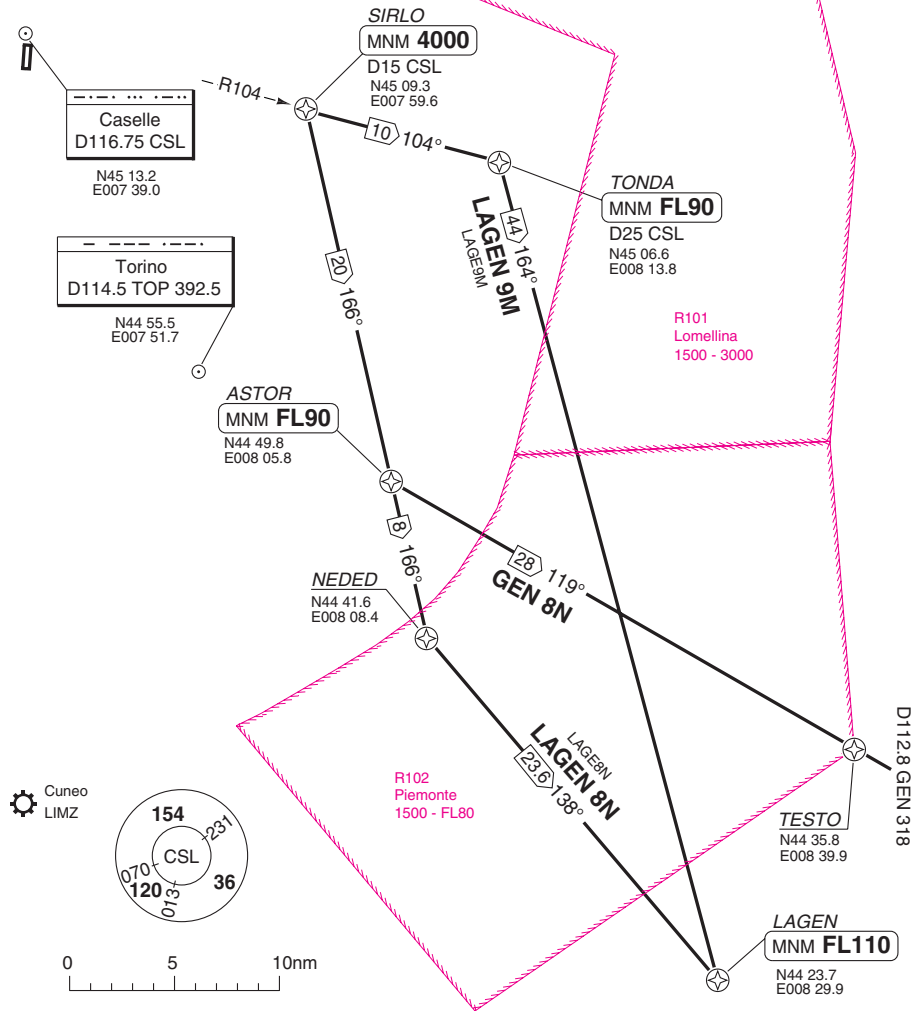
SIRLO
MNM 4000
D15 CSL
N45 09.3
E007 59.6

R104

Caselle
D116.75 CSL
N45 13.2
E007 39.0

10 104°

TONDA
MNM FL90
D25 CSL
N45 06.6
E008 13.8

LAGEN 9M
LAGE9M
44 164°

Torino
D114.5 TOP 392.5
N44 55.5
E007 51.7

20 166°

R101
Lomellina
1500 - 3000

ASTOR
MNM FL90
N44 49.8
E008 05.8

8 166°

28 119°
GEN 8N

NEDED
N44 41.6
E008 08.4

D112.8 GEN 318

LAGE8N
LAGEN 8N
23.6 138°

R102
Piemonte
1500 - FL80

Cuneo
LIMZ

154
231
CSL
070
120
013
36

TESTO
N44 35.8
E008 39.9

LAGEN
MNM FL110
N44 23.7
E008 29.9

0 5 10nm